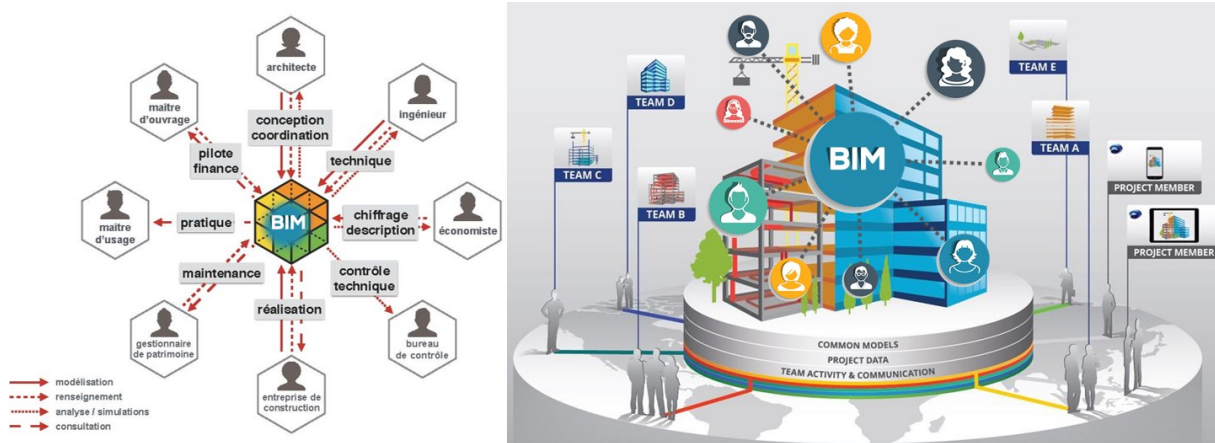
architecte

maître d'ouvrage

ingénieur

conception coordination

pilote finance

technique

maître d'usage

pratique

BIM

chiffrage description

économiste

maintenance

contrôle technique

réalisation

gestionnaire de patrimoine

bureau de contrôle

entreprise de construction

modélisation
renseignement
analyse / simulations
consultation

TEAM D

TEAM E

TEAM C

BIM

TEAM A

TEAM B

PROJECT MEMBER

PROJECT MEMBER

COMMON MODELS
PROJECT DATA
TEAM ACTIVITY & COMMUNICATION